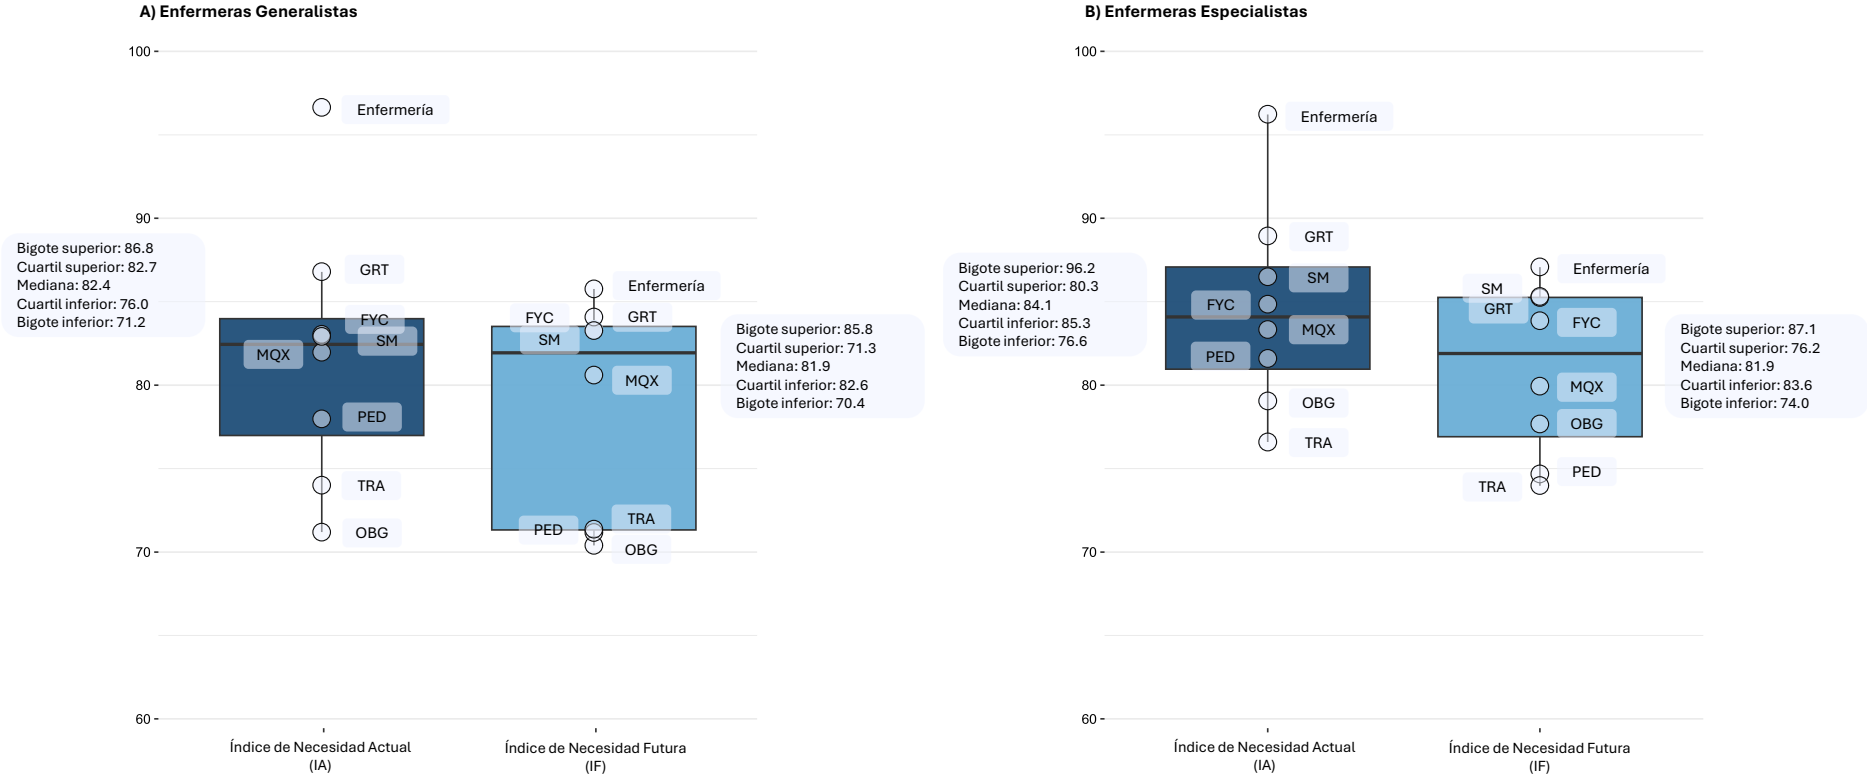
A) Enfermeras Generalistas

100
90
80
70
60

Enfermería
Bigote superior: 86.8
Cuartil superior: 82.7
Mediana: 82.4
Cuartil inferior: 76.0
Bigote inferior: 71.2
GRT
FYC
MQX
SM
PED
TRA
OBG

Enfermería
FYC
GRT
SM
MQX
PED
TRA
OBG
Bigote superior: 85.8
Cuartil superior: 71.3
Mediana: 81.9
Cuartil inferior: 82.6
Bigote inferior: 70.4

Índice de Necesidad Actual (IA)
Índice de Necesidad Futura (IF)

B) Enfermeras Especialistas

100
90
80
70
60

Enfermería
GRT
Bigote superior: 96.2
Cuartil superior: 80.3
Mediana: 84.1
Cuartil inferior: 85.3
Bigote inferior: 76.6
SM
FYC
MQX
PED
OBG
TRA

Enfermería
SM
GRT
FYC
MQX
OBG
PED
TRA
Bigote superior: 87.1
Cuartil superior: 76.2
Mediana: 81.9
Cuartil inferior: 83.6
Bigote inferior: 74.0

Índice de Necesidad Actual (IA)
Índice de Necesidad Futura (IF)